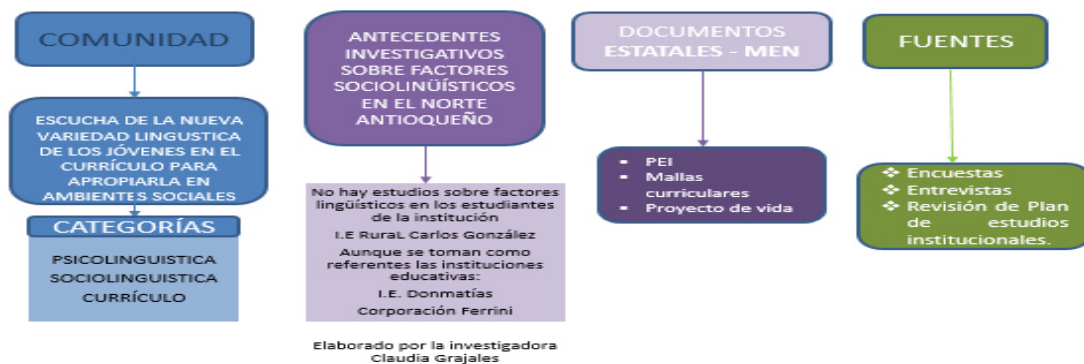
COMUNIDAD

ESCUCHA DE LA NUEVA VARIEDAD LINGUSTICA DE LOS JÓVENES EN EL CURRÍCULO PARA APROPIARLA EN AMBIENTES SOCIALES

CATEGORÍAS

PSICOLINGUISTICA
SOCIOLINGUISTICA
CURRÍCULO

ANTECEDENTES INVESTIGATIVOS SOBRE FACTORES SOCIOLINÜÍSTICOS EN EL NORTE ANTIOQUEÑO

No hay estudios sobre factores lingüísticos en los estudiantes de la institución
I.E RuraL Carlos González
Aunque se toman como referentes las instituciones educativas:
I.E. Donmatías
Corporación Ferrini

Elaborado por la investigadora Claudia Grajales

DOCUMENTOS ESTATALES - MEN

- PEI
- Mallas curriculares
- Proyecto de vida

FUENTES

- Encuestas
- Entrevistas
- Revisión de Plan de estudios institucionales.